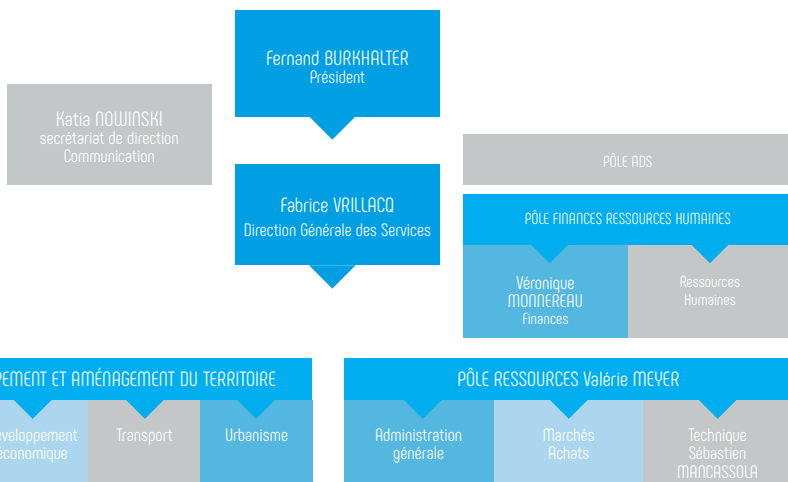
Fernand BURKHALTER
Président

Katia NOWINSKI
secrétariat de direction
Communication

Fabrice VRILLACQ
Direction Générale des Services

PÔLE ADS

PÔLE FINANCES RESSOURCES HUMAINES

Véronique MONNEREAU
Finances

Ressources Humaines

PEMENT ET AMÉNAGEMENT DU TERRITOIRE

veloppement économique

Transport

Urbanisme

PÔLE RESSOURCES Valérie MEYER

Administration générale

Marchés Achats

Technique Sébastien MANCASSOLA